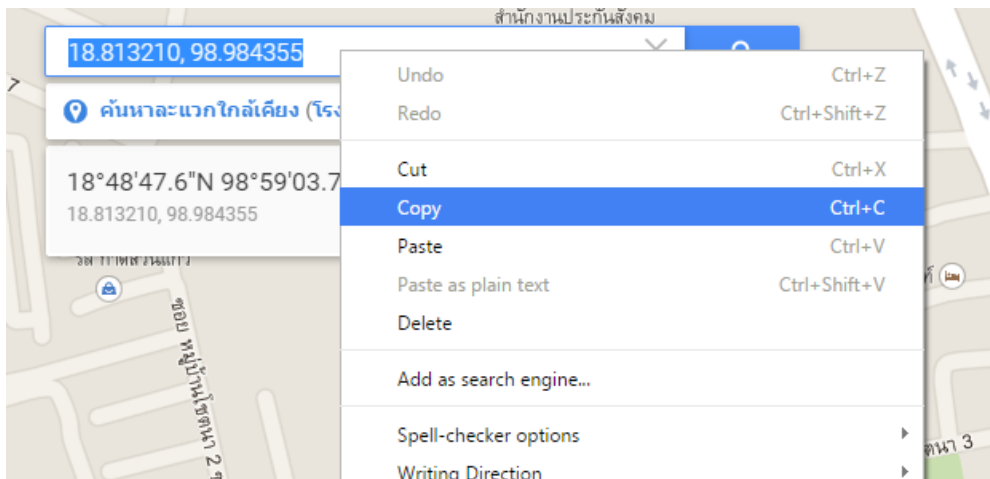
สำนักงานประกันสังคม

18.813210, 98.984355

ค้นหาละแวกใกล้เคียง (โรง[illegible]

18°48'47.6"N 98°59'03.7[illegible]
18.813210, 98.984355

ซอย หมู่บ้านโชตนา 2 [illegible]

Undo Ctrl+Z
Redo Ctrl+Shift+Z
Cut Ctrl+X
Copy Ctrl+C
Paste Ctrl+V
Paste as plain text Ctrl+Shift+V
Delete
Add as search engine...
Spell-checker options
Writing Direction

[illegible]ตนา 3